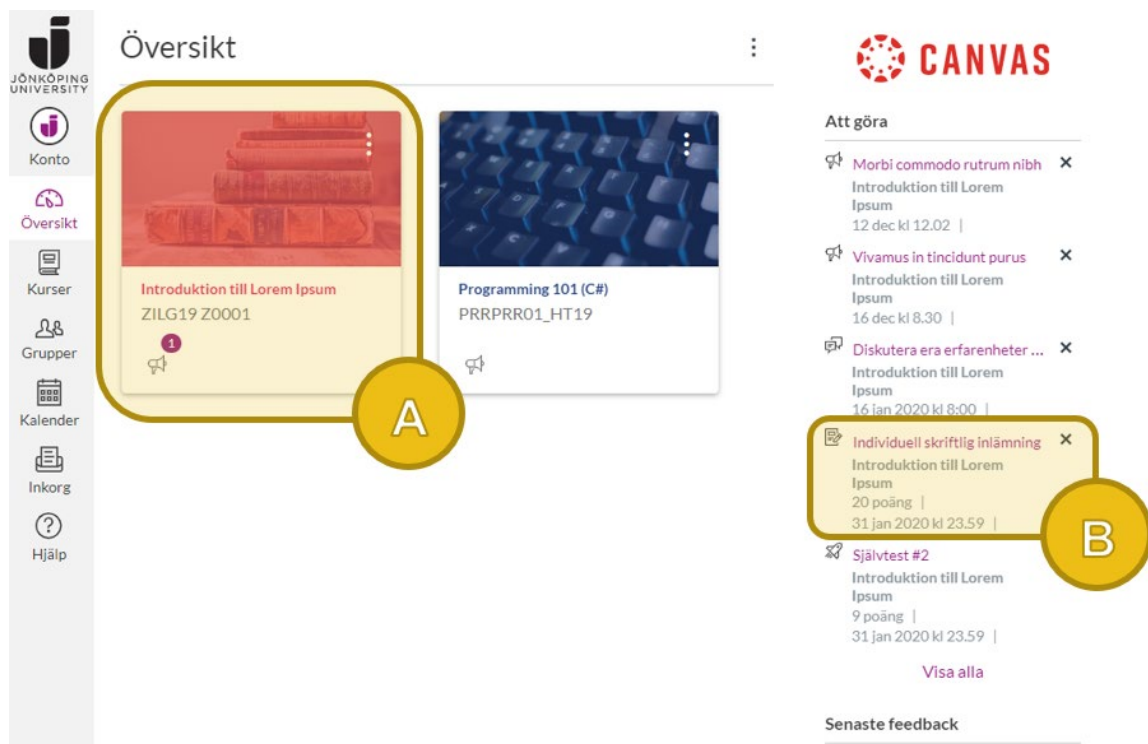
JÖNKÖPING UNIVERSITY

Konto

Översikt

Kurser

Grupper

Kalender

Inkorg

Hjälp

Översikt

Introduktion till Lorem Ipsum
ZILG19 Z0001

1

Programming 101 (C#)
PRRPRR01_HT19

A

CANVAS

Att göra

Morbi commodo rutrum nibh
Introduktion till Lorem Ipsum
12 dec kl 12.02 |

Vivamus in tincidunt purus
Introduktion till Lorem Ipsum
16 dec kl 8.30 |

Diskutera era erfarenheter ...
Introduktion till Lorem Ipsum
16 jan 2020 kl 8:00 |

Individuell skriftlig inlämning
Introduktion till Lorem Ipsum
20 poäng |
31 jan 2020 kl 23.59 |

B

Självtest #2
Introduktion till Lorem Ipsum
9 poäng |
31 jan 2020 kl 23.59 |

Visa alla

Senaste feedback